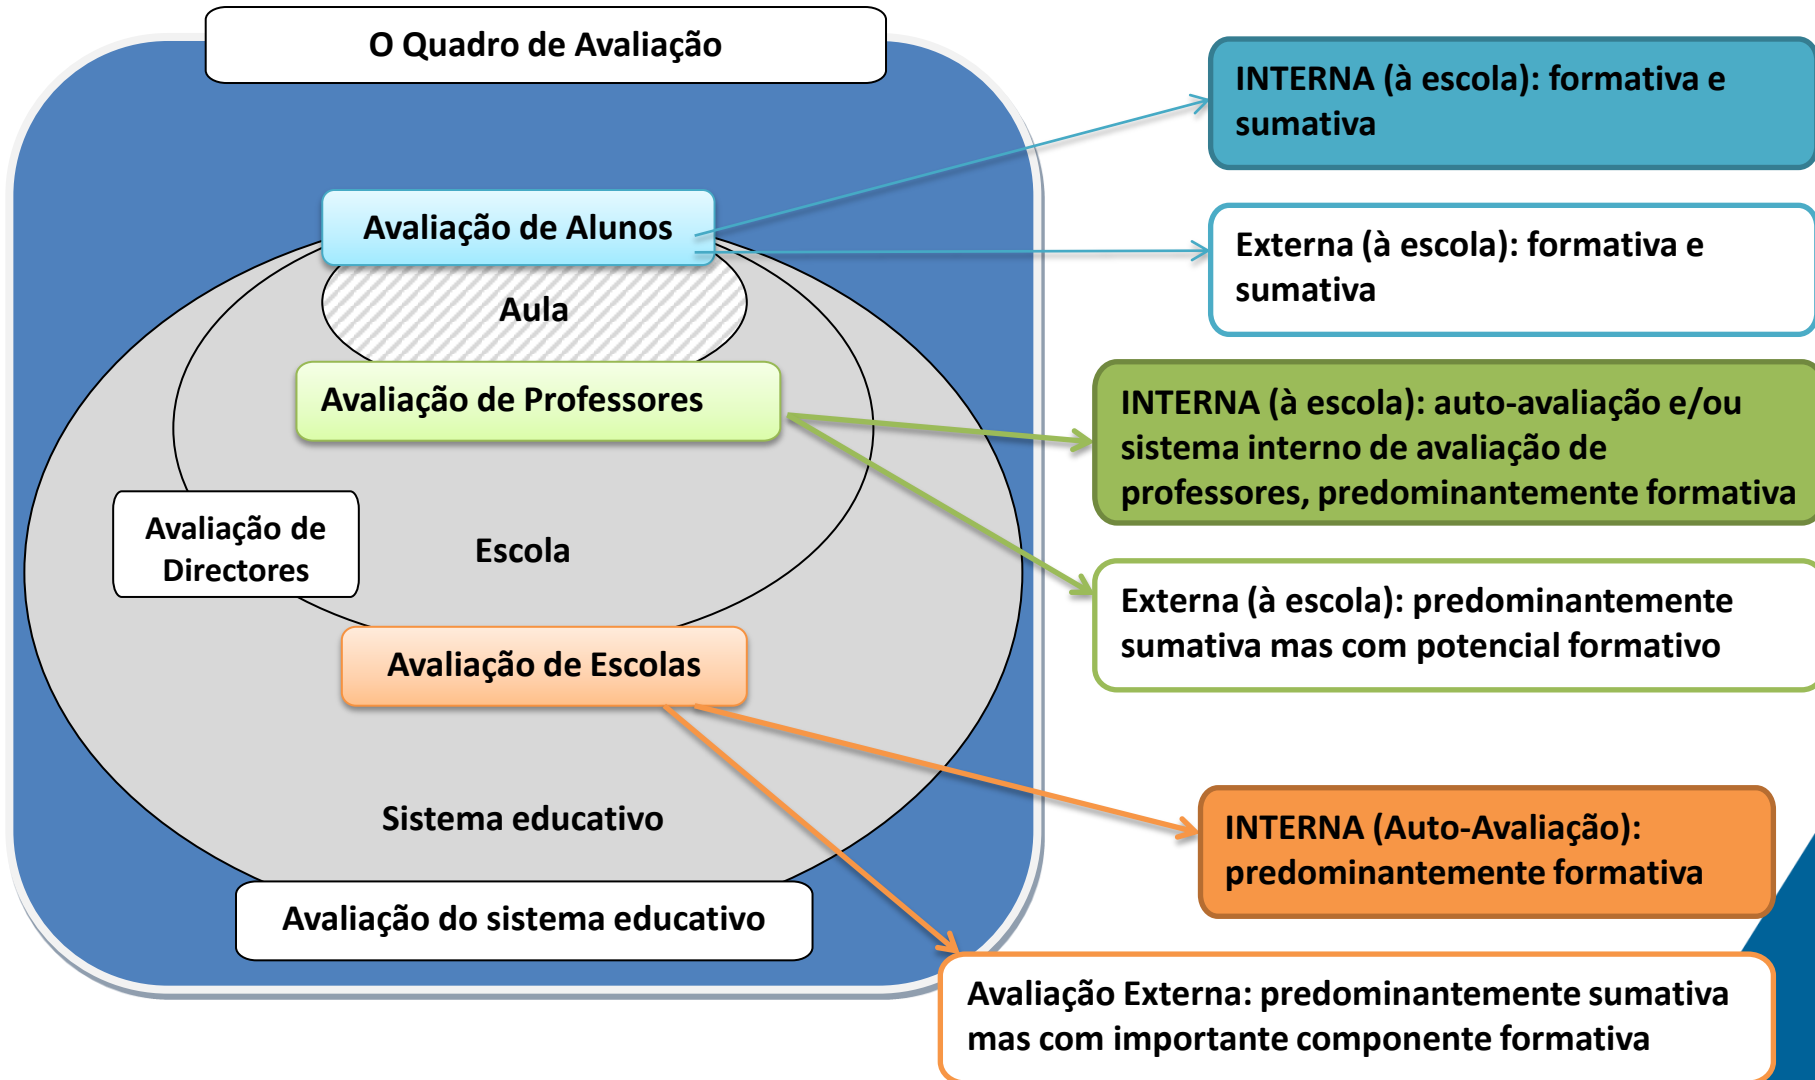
O Quadro de Avaliação

Avaliação de Alunos

Aula

Avaliação de Professores

Avaliação de Directores

Escola

Avaliação de Escolas

Sistema educativo

Avaliação do sistema educativo

INTERNA (à escola): formativa e sumativa

Externa (à escola): formativa e sumativa

INTERNA (à escola): auto-avaliação e/ou sistema interno de avaliação de professores, predominantemente formativa

Externa (à escola): predominantemente sumativa mas com potencial formativo

INTERNA (Auto-Avaliação): predominantemente formativa

Avaliação Externa: predominantemente sumativa mas com importante componente formativa